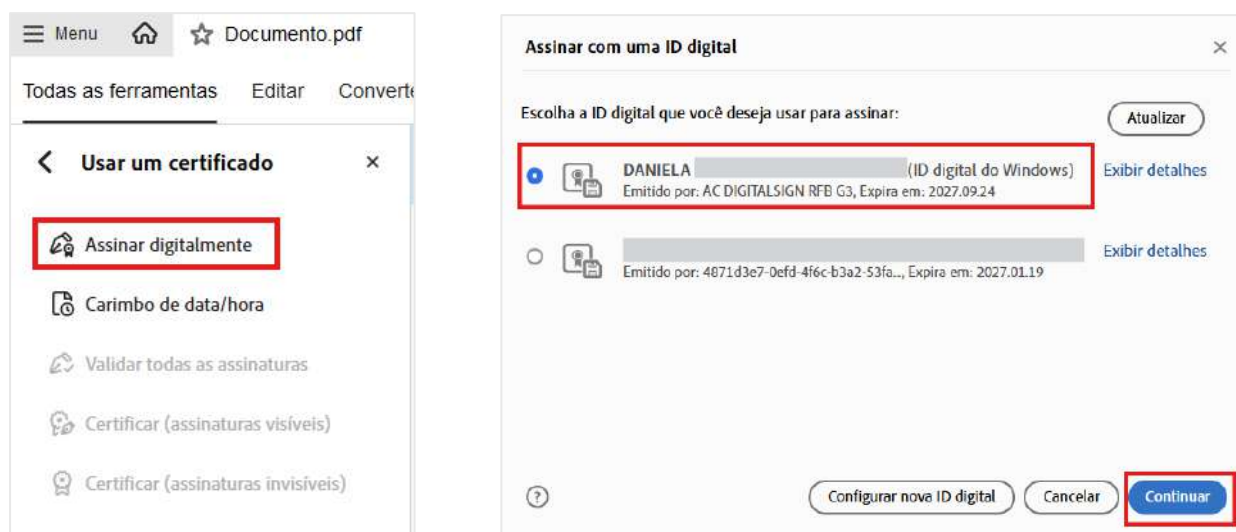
Menu Documento.pdf

Todas as ferramentas Editar Convert

Usar um certificado ×

Assinar digitalmente

Carimbo de data/hora

Validar todas as assinaturas

Certificar (assinaturas visíveis)

Certificar (assinaturas invisíveis)

Assinar com uma ID digital ×

Escolha a ID digital que você deseja usar para assinar: Atualizar

DANIELA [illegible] (ID digital do Windows) Exibir detalhes
Emitido por: AC DIGITALSIGN RFB G3, Expira em: 2027.09.24

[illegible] Exibir detalhes
Emitido por: 4871d3e7-0efd-4f6c-b3a2-53fa..., Expira em: 2027.01.19

?

Configurar nova ID digital Cancelar Continuar